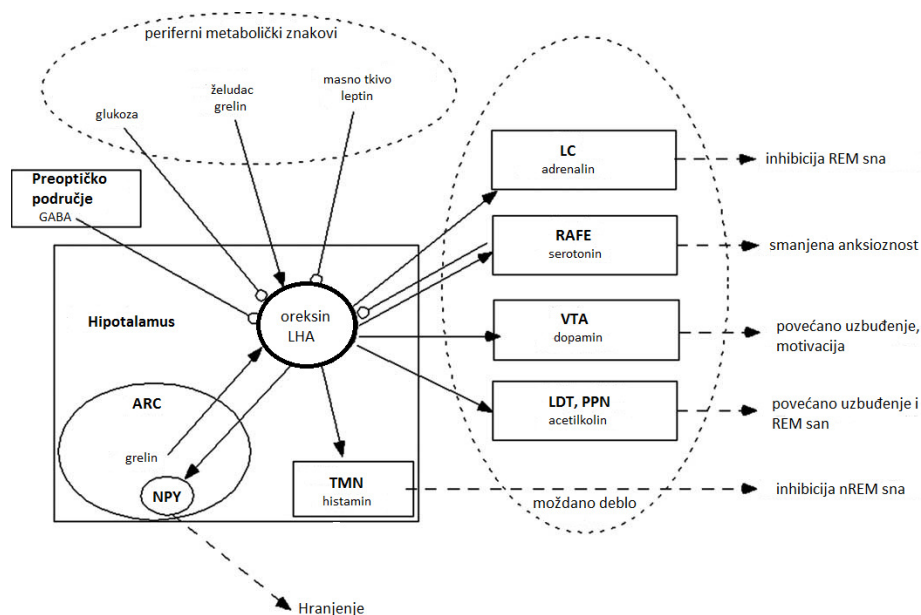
periferni metabolički znakovi

glukoza

želudac
grelin

masno tkivo
leptin

Preoptičko područje
GABA

Hipotalamus

oreksin
LHA

ARC

grelin

NPY

TMN
histamin

LC
adrenalin

RAFE
serotonin

VTA
dopamin

LDT, PPN
acetilkolin

moždano deblo

inhibicija REM sna

smanjena anksioznost

povećano uzbuđenje, motivacija

povećano uzbuđenje i REM san

inhibicija nREM sna

Hranjenje